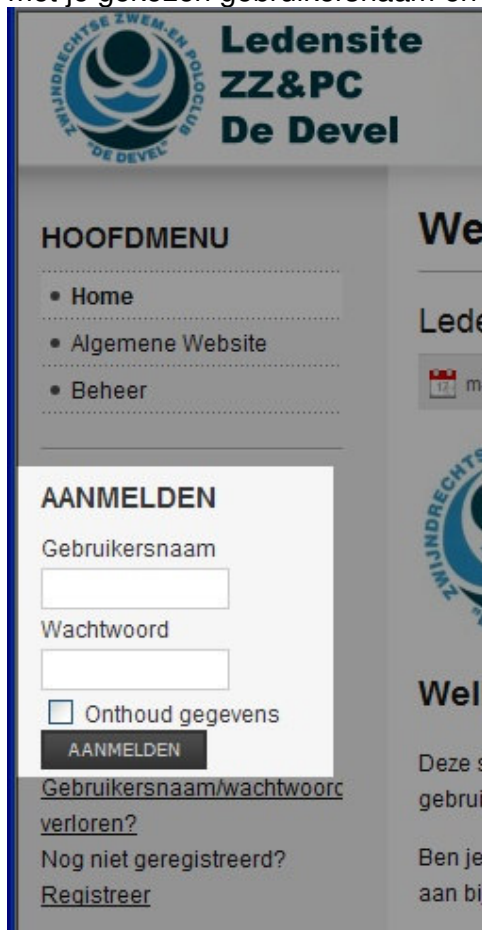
Met je gekozen gebruikersnaam en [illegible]

ZWIJNDRECHTSE ZWEM-EN POLOCLUB "DE DEVEL"

Ledensite ZZ&PC De Devel

HOOFDMENU

• Home

• Algemene Website

• Beheer

AANMELDEN

Gebruikersnaam

Wachtwoord

Onthoud gegevens

AANMELDEN

Gebruikersnaam/wachtwoorc verloren?

Nog niet geregistreerd? Registreer

We

Lede

17 m

ZWIJNDRECHTS

Wel

Deze s gebrui

Ben je aan bi